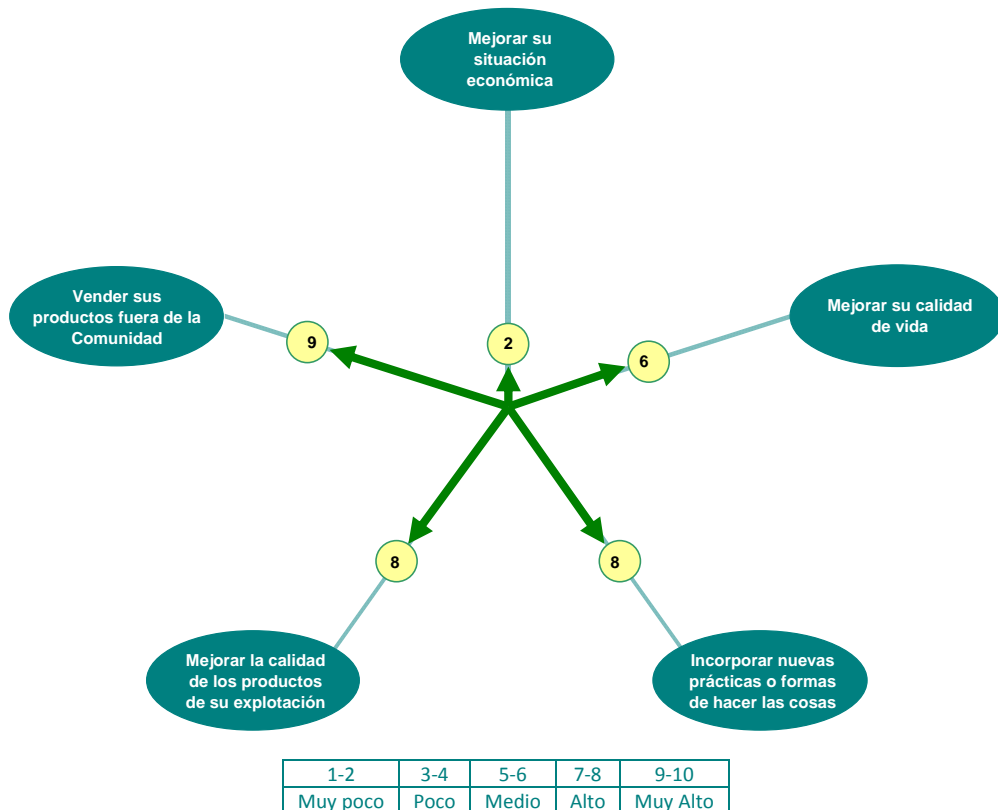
Mejorar su situación económica

Vender sus productos fuera de la Comunidad

9

2

Mejorar su calidad de vida

6

8

8

Mejorar la calidad de los productos de su explotación

Incorporar nuevas prácticas o formas de hacer las cosas

| 1-2 | 3-4 | 5-6 | 7-8 | 9-10 |
|---|---|---|---|---|
| Muy poco | Poco | Medio | Alto | Muy Alto |